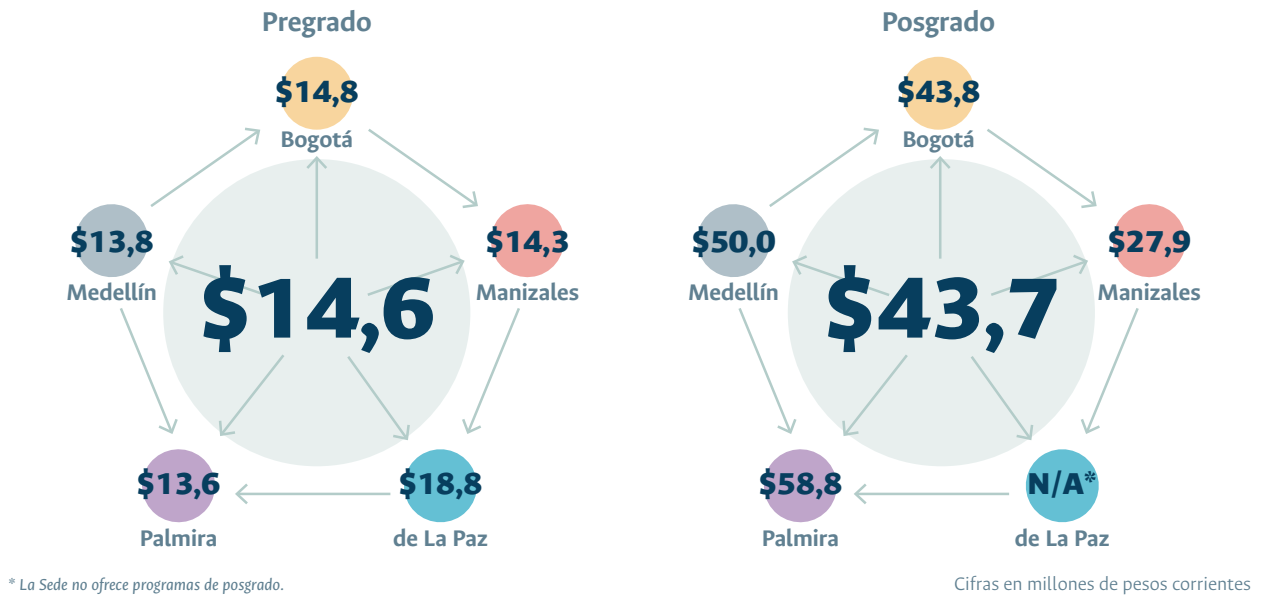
Pregrado

$14,8
Bogotá

$13,8
Medellín

$14,6

$14,3
Manizales

$13,6
Palmira

$18,8
de La Paz

Posgrado

$43,8
Bogotá

$50,0
Medellín

$43,7

$27,9
Manizales

$58,8
Palmira

N/A*
de La Paz

* La Sede no ofrece programas de posgrado.

Cifras en millones de pesos corrientes